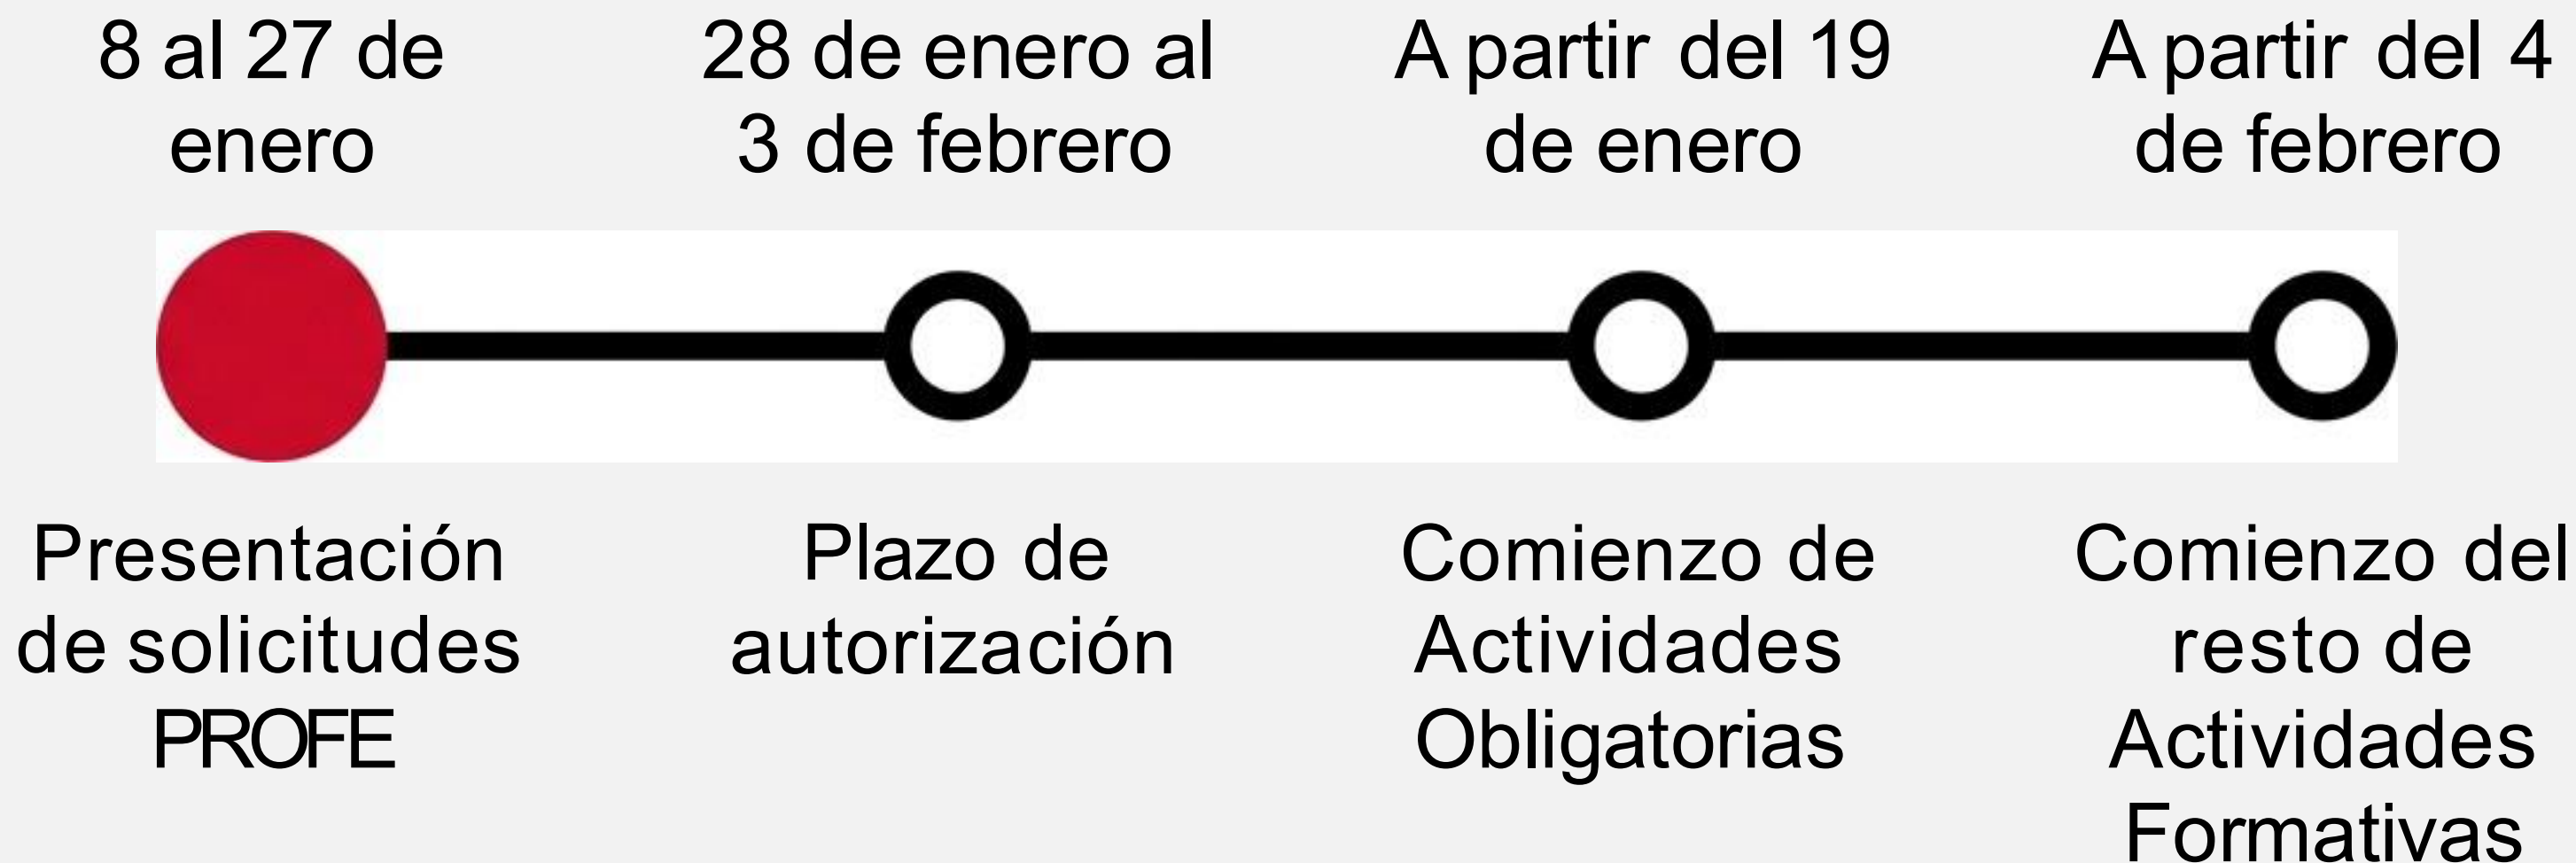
8 al 27 de enero

28 de enero al 3 de febrero

A partir del 19 de enero

A partir del 4 de febrero

Presentación de solicitudes PROFE

Plazo de autorización

Comienzo de Actividades Obligatorias

Comienzo del resto de Actividades Formativas